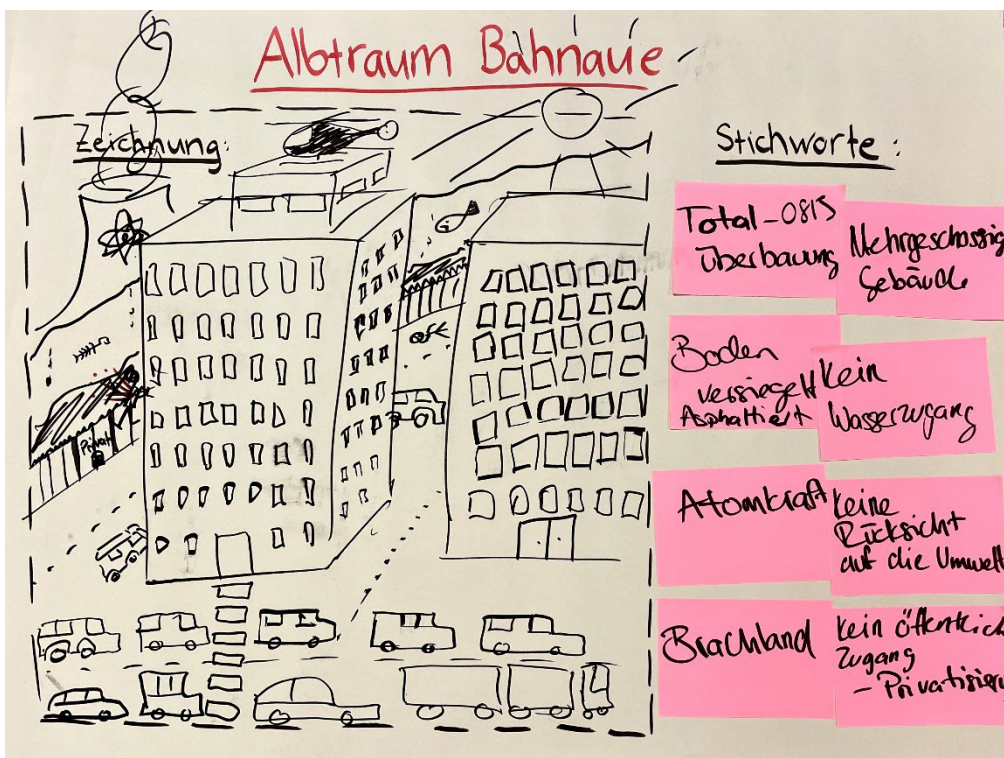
Albtraum Bahnaue

Zeichnung:

Privat

Stichworte:

Total-Überbauung

Mehrgeschossig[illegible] Gebäude

Boden versiegelt Asphaltiert

kein Wasserzugang

Atomkraft

keine Rücksicht auf die Umwel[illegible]

Brachland

kein öffentlich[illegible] Zugang – Privatisier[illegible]